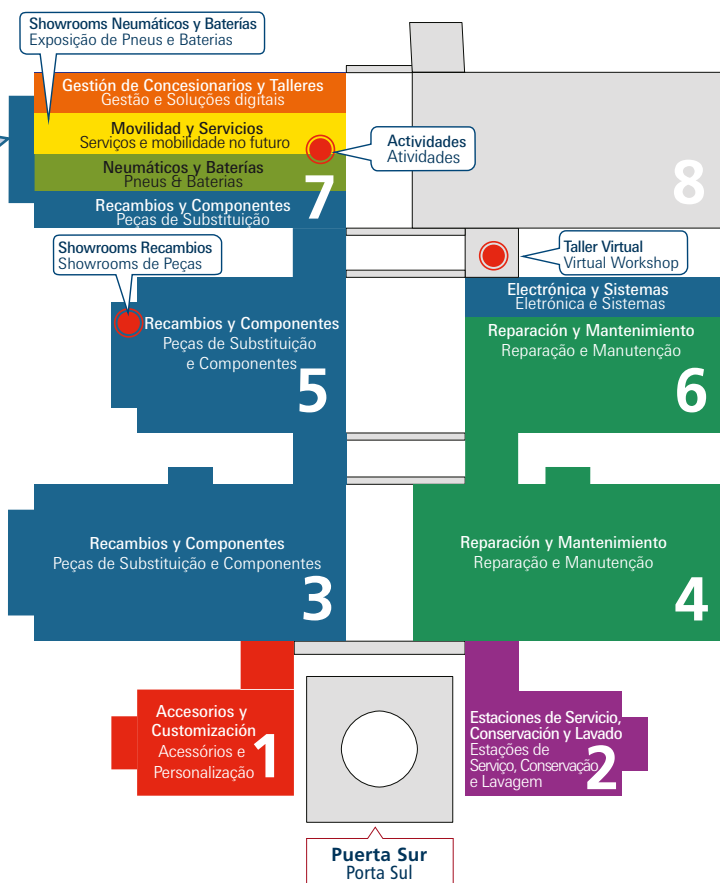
Showrooms Neumáticos y Baterías
Exposição de Pneus e Baterias

Gestión de Concesionarios y Talleres
Gestão e Soluções digitais

Movilidad y Servicios
Serviços e mobilidade no futuro

Neumáticos y Baterías
Pneus & Baterias

Recambios y Componentes
Peças de Substituição

7

Actividades
Atividades

8

Showrooms Recambios
Showrooms de Peças

Taller Virtual
Virtual Workshop

Recambios y Componentes
Peças de Substituição e Componentes

5

Electrónica y Sistemas
Eletrónica e Sistemas

Reparación y Mantenimiento
Reparação e Manutenção

6

Recambios y Componentes
Peças de Substituição e Componentes

3

Reparación y Mantenimiento
Reparação e Manutenção

4

Accesorios y Customización
Acessórios e Personalização

1

Estaciones de Servicio, Conservación y Lavado
Estações de Serviço, Conservação e Lavagem

2

Puerta Sur
Porta Sul